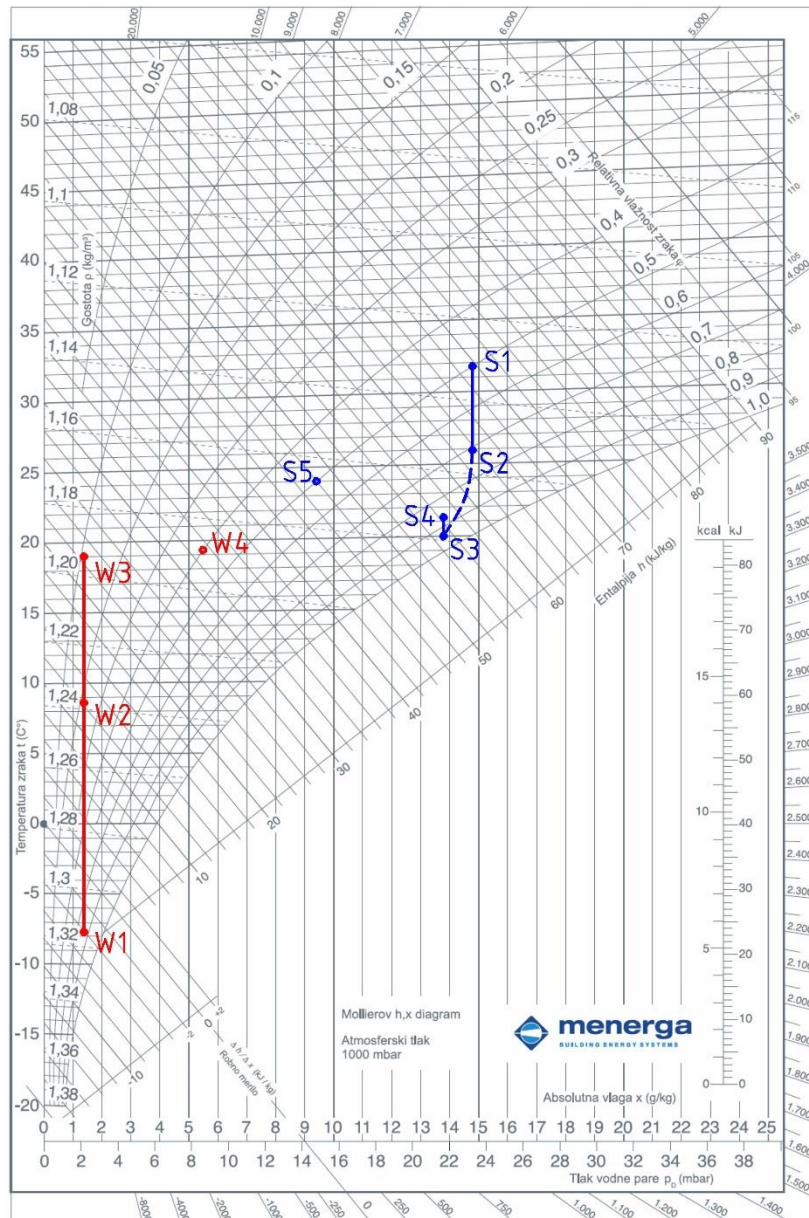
20,000
10,000
9,000
8,000
7,000
6,000
5,000

0,05
0,1
0,15
0,2
0,25
0,3
0,4
0,5
0,6
0,7
0,8
0,9
1,0

Relativna vlažnost zraka φ

55
50
45
40
35
30
25
20
15
10
5
0
-5
-10
-15
-20

1,08
1,1
1,12
1,14
1,16
1,18
1,20
1,22
1,24
1,26
1,28
1,3
1,32
1,34
1,36
1,38

Gostota ρ (kg/m³)

Temperatura zraka t (C°)

S1
S2
S3
S4
S5
W1
W2
W3
W4

Entalpija h (kJ/kg)

90
80
70
60
50
40
30
20
10
0
-10

kcal kJ
80
70
60
50
40
30
20
10
0
15
10
5
0

Δh / Δx (kJ/kg)
Robno merilo

Mollierov h,x diagram
Atmosferski tlak
1000 mbar

menerga
BUILDING ENERGY SYSTEMS

Absolutna vlaga x (g/kg)

0 1 2 3 4 5 6 7 8 9 10 11 12 13 14 15 16 17 18 19 20 21 22 23 24 25

0 2 4 6 8 10 12 14 16 18 20 22 24 26 28 30 32 34 36 38

Tlak vodne pare $p_D$ (mbar)

-8000
-4000
-2000
-1000
-500
-250
0
250
500
750
1,000
1,100
1,200
1,300
1,400

115
110
105
100
95
4,000
3,500
3,400
3,300
3,200
3,100
3,000
2,900
2,800
2,700
2,600
2,500
2,400
2,300
2,200
2,100
2,000
1,900
1,800
1,700
1,600
1,500